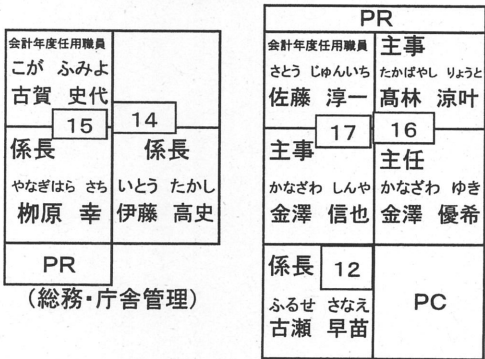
会計年度任用職員
こが ふみよ
古賀 史代

15

14

係長
やなぎはら さち
柳原 幸

係長
いとう たかし
伊藤 高史

PR

(総務・庁舎管理)

PR

会計年度任用職員
さとう じゅんいち
佐藤 淳一

主事
たかばやし りょうと
高林 涼叶

17

16

主事
かなざわ しんや
金澤 信也

主任
かなざわ ゆき
金澤 優希

係長

12

ふるせ さなえ
古瀬 早苗

PC